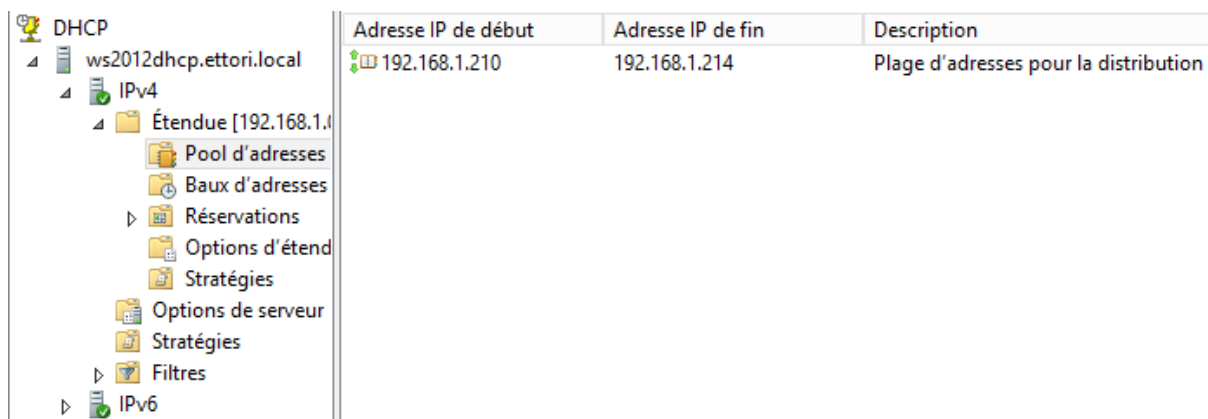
DHCP
ws2012dhcp.ettori.local
IPv4
Étendue [192.168.1.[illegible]
Pool d'adresses
Baux d'adresses
Réservations
Options d'étend
Stratégies
Options de serveur
Stratégies
Filtres
IPv6

| Adresse IP de début | Adresse IP de fin | Description |
|---|---|---|
| 192.168.1.210 | 192.168.1.214 | Plage d'adresses pour la distribution |